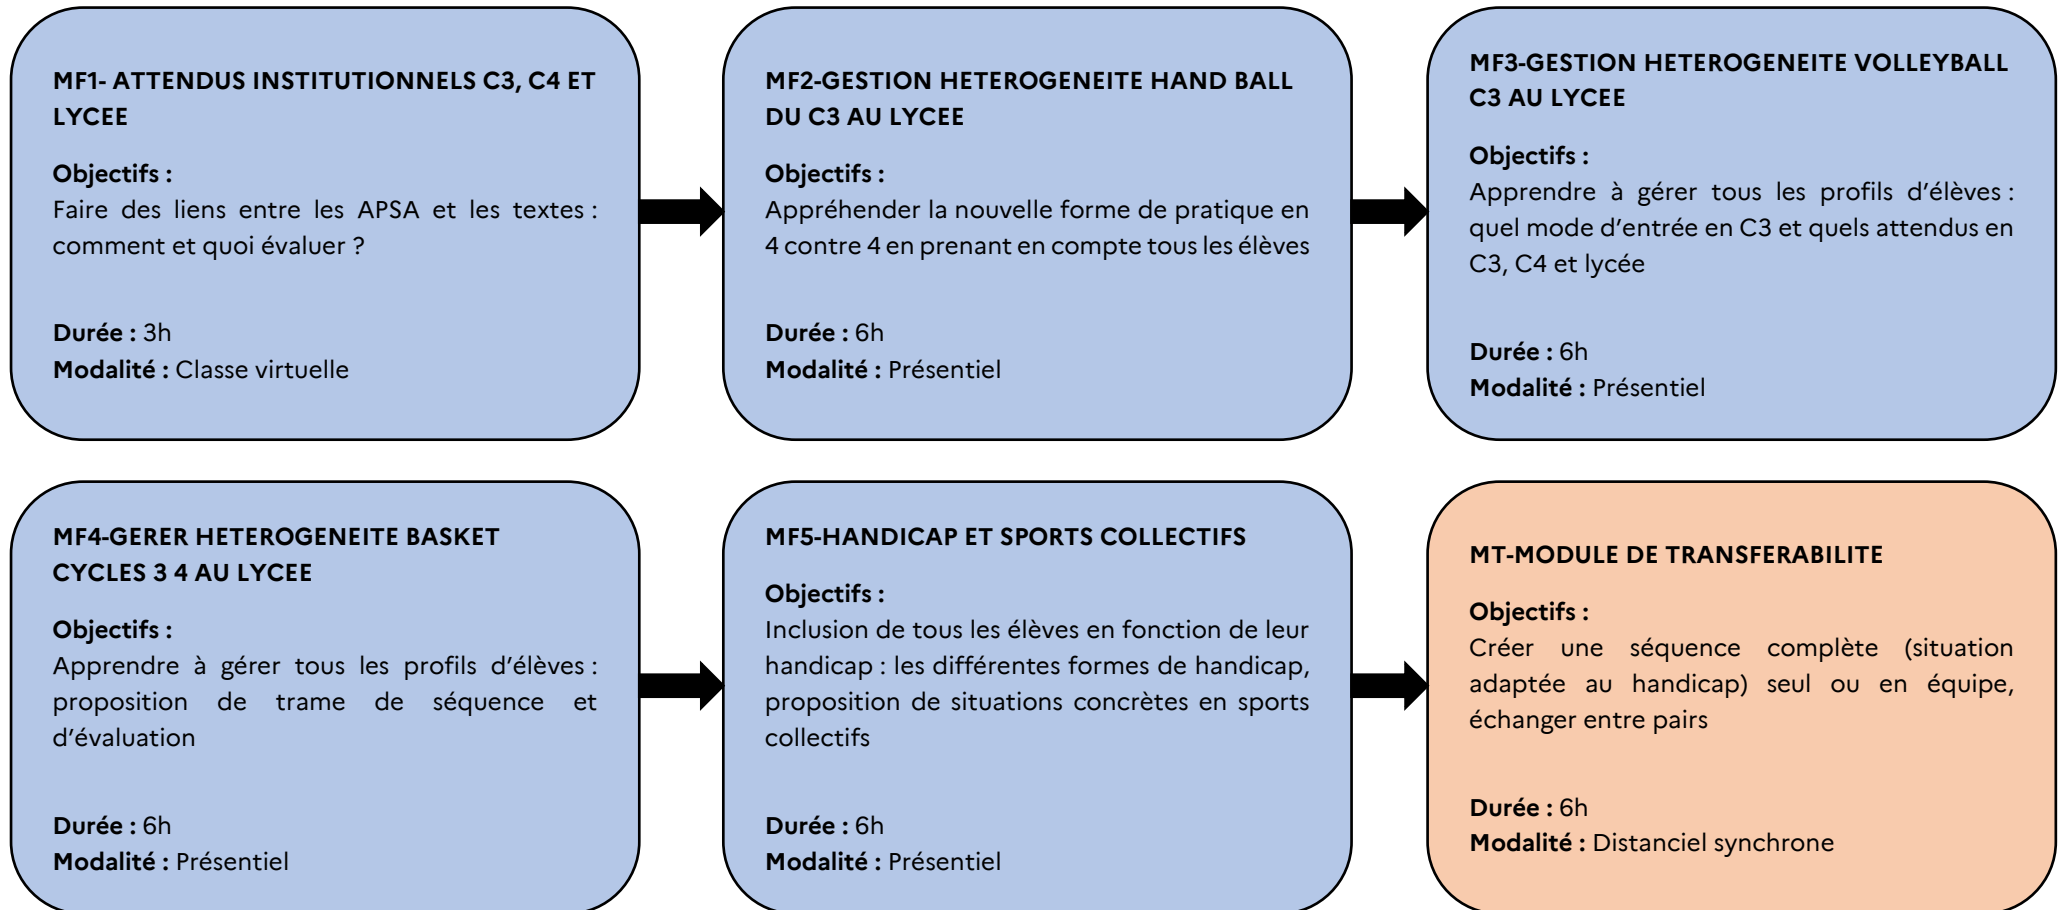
MF1- ATTENDUS INSTITUTIONNELS C3, C4 ET LYCEE

Objectifs :
Faire des liens entre les APSA et les textes : comment et quoi évaluer ?

Durée : 3h
Modalité : Classe virtuelle

MF2-GESTION HETEROGENEITE HAND BALL DU C3 AU LYCEE

Objectifs :
Appréhender la nouvelle forme de pratique en 4 contre 4 en prenant en compte tous les élèves

Durée : 6h
Modalité : Présentiel

MF3-GESTION HETEROGENEITE VOLLEYBALL C3 AU LYCEE

Objectifs :
Apprendre à gérer tous les profils d'élèves : quel mode d'entrée en C3 et quels attendus en C3, C4 et lycée

Durée : 6h
Modalité : Présentiel

MF4-GERER HETEROGENEITE BASKET CYCLES 3 4 AU LYCEE

Objectifs :
Apprendre à gérer tous les profils d'élèves : proposition de trame de séquence et d'évaluation

Durée : 6h
Modalité : Présentiel

MF5-HANDICAP ET SPORTS COLLECTIFS

Objectifs :
Inclusion de tous les élèves en fonction de leur handicap : les différentes formes de handicap, proposition de situations concrètes en sports collectifs

Durée : 6h
Modalité : Présentiel

MT-MODULE DE TRANSFERABILITE

Objectifs :
Créer une séquence complète (situation adaptée au handicap) seul ou en équipe, échanger entre pairs

Durée : 6h
Modalité : Distanciel synchrone